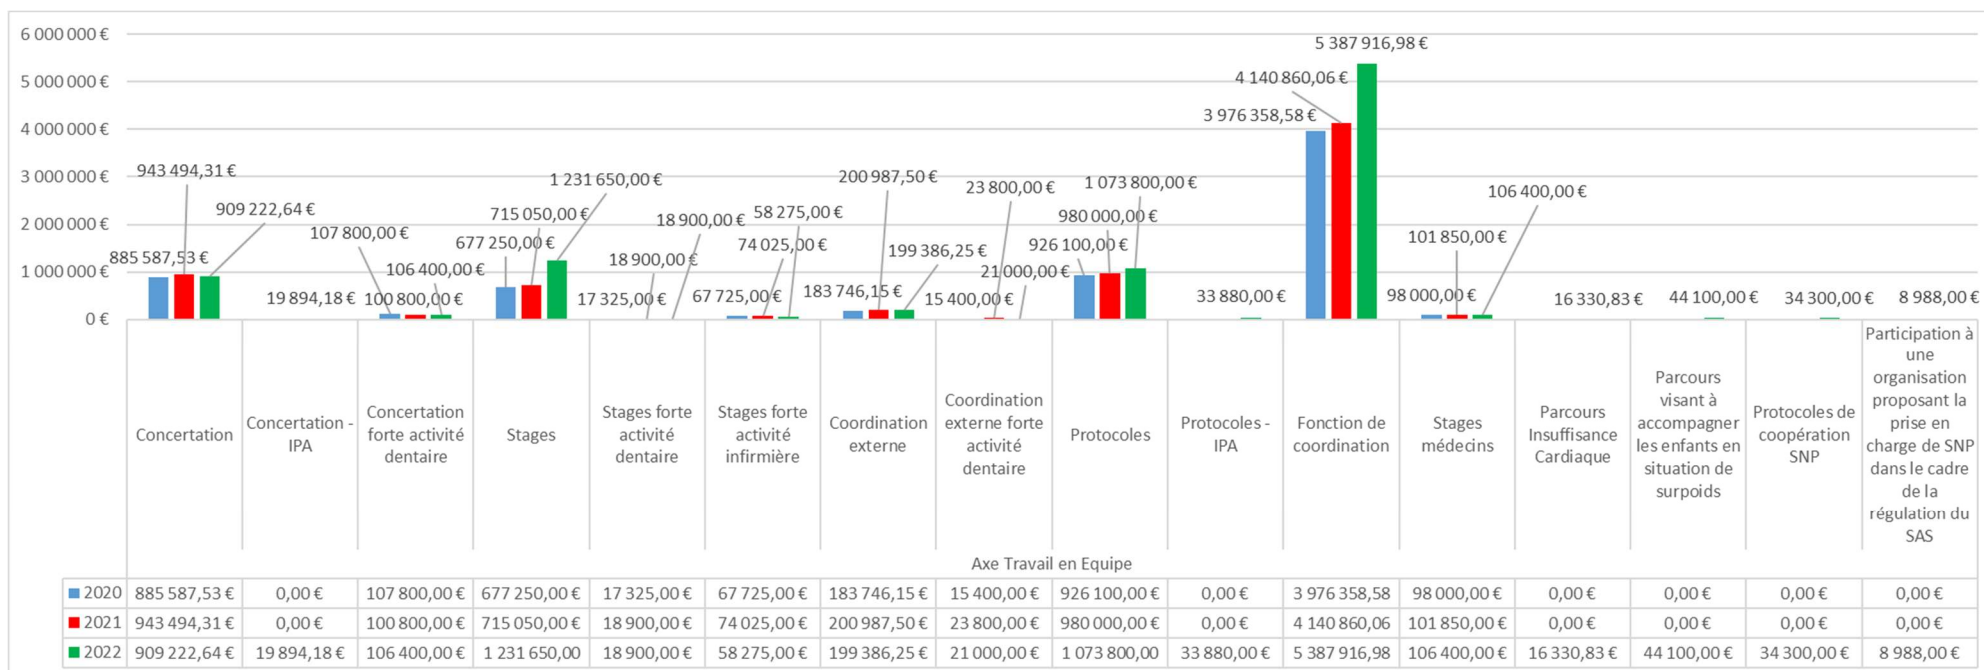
6 000 000 €
5 000 000 €
4 000 000 €
3 000 000 €
2 000 000 €
1 000 000 €
0 €

885 587,53 €
943 494,31 €
909 222,64 €
19 894,18 €
107 800,00 €
100 800,00 €
106 400,00 €
677 250,00 €
715 050,00 €
1 231 650,00 €
17 325,00 €
18 900,00 €
18 900,00 €
67 725,00 €
74 025,00 €
58 275,00 €
183 746,15 €
200 987,50 €
199 386,25 €
15 400,00 €
23 800,00 €
21 000,00 €
926 100,00 €
980 000,00 €
1 073 800,00 €
33 880,00 €
3 976 358,58 €
4 140 860,06 €
5 387 916,98 €
98 000,00 €
101 850,00 €
106 400,00 €
16 330,83 €
44 100,00 €
34 300,00 €
8 988,00 €

Axe Travail en Equipe

| | Concertation | Concertation - IPA | Concertation forte activité dentaire | Stages | Stages forte activité dentaire | Stages forte activité infirmière | Coordination externe | Coordination externe forte activité dentaire | Protocoles | Protocoles - IPA | Fonction de coordination | Stages médecins | Parcours Insuffisance Cardiaque | Parcours visant à accompagner les enfants en situation de surpoids | Protocoles de coopération SNP | Participation à une organisation proposant la prise en charge de SNP dans le cadre de la régulation du SAS |
|---|---|---|---|---|---|---|---|---|---|---|---|---|---|---|---|---|
| 2020 | 885 587,53 € | 0,00 € | 107 800,00 € | 677 250,00 € | 17 325,00 € | 67 725,00 € | 183 746,15 € | 15 400,00 € | 926 100,00 € | 0,00 € | 3 976 358,58 | 98 000,00 € | 0,00 € | 0,00 € | 0,00 € | 0,00 € |
| 2021 | 943 494,31 € | 0,00 € | 100 800,00 € | 715 050,00 € | 18 900,00 € | 74 025,00 € | 200 987,50 € | 23 800,00 € | 980 000,00 € | 0,00 € | 4 140 860,06 | 101 850,00 € | 0,00 € | 0,00 € | 0,00 € | 0,00 € |
| 2022 | 909 222,64 € | 19 894,18 € | 106 400,00 € | 1 231 650,00 | 18 900,00 € | 58 275,00 € | 199 386,25 € | 21 000,00 € | 1 073 800,00 | 33 880,00 € | 5 387 916,98 | 106 400,00 € | 16 330,83 € | 44 100,00 € | 34 300,00 € | 8 988,00 € |